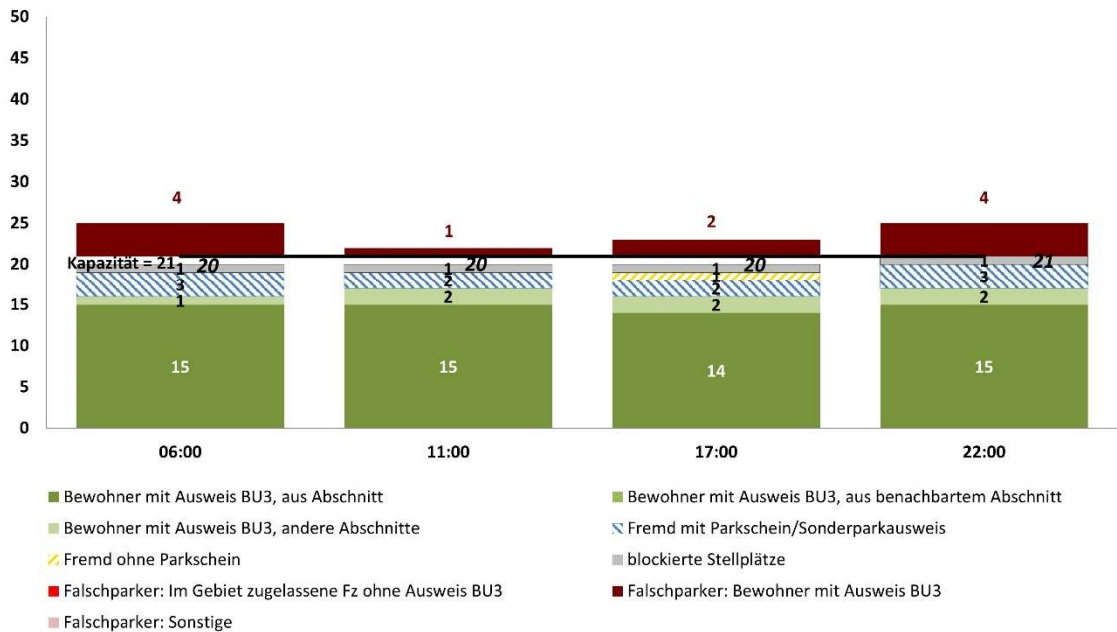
50
45
40
35
30
25
20
15
10
5
0

Kapazität = 21

06:00
4
1
3
1
20
15

11:00
1
1
2
2
20
15

17:00
2
1
1
2
2
20
14

22:00
4
1
3
2
21
15

Bewohner mit Ausweis BU3, aus Abschnitt
Bewohner mit Ausweis BU3, aus benachbartem Abschnitt
Bewohner mit Ausweis BU3, andere Abschnitte
Fremd mit Parkschein/Sonderparkausweis
Fremd ohne Parkschein
blockierte Stellplätze
Falschparker: Im Gebiet zugelassene Fz ohne Ausweis BU3
Falschparker: Bewohner mit Ausweis BU3
Falschparker: Sonstige